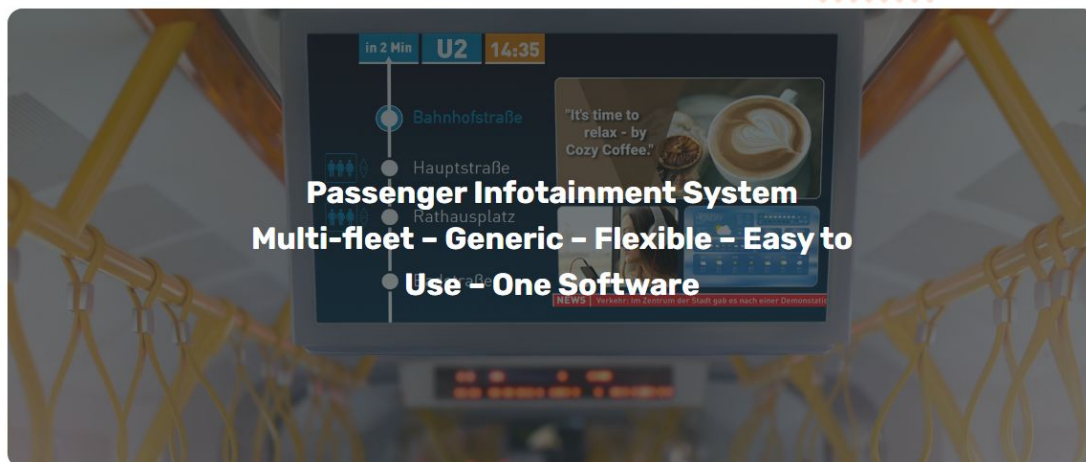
in 2 Min U2 14:35

Bahnhofstraße

"It's time to relax - by Cozy Coffee."

Hauptstraße

Rathausplatz

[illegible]straße

NEWS | Verkehr: Im Zentrum der Stadt gab es nach einer Demonstrati

Passenger Infotainment System

Multi-fleet – Generic – Flexible – Easy to Use – One Software